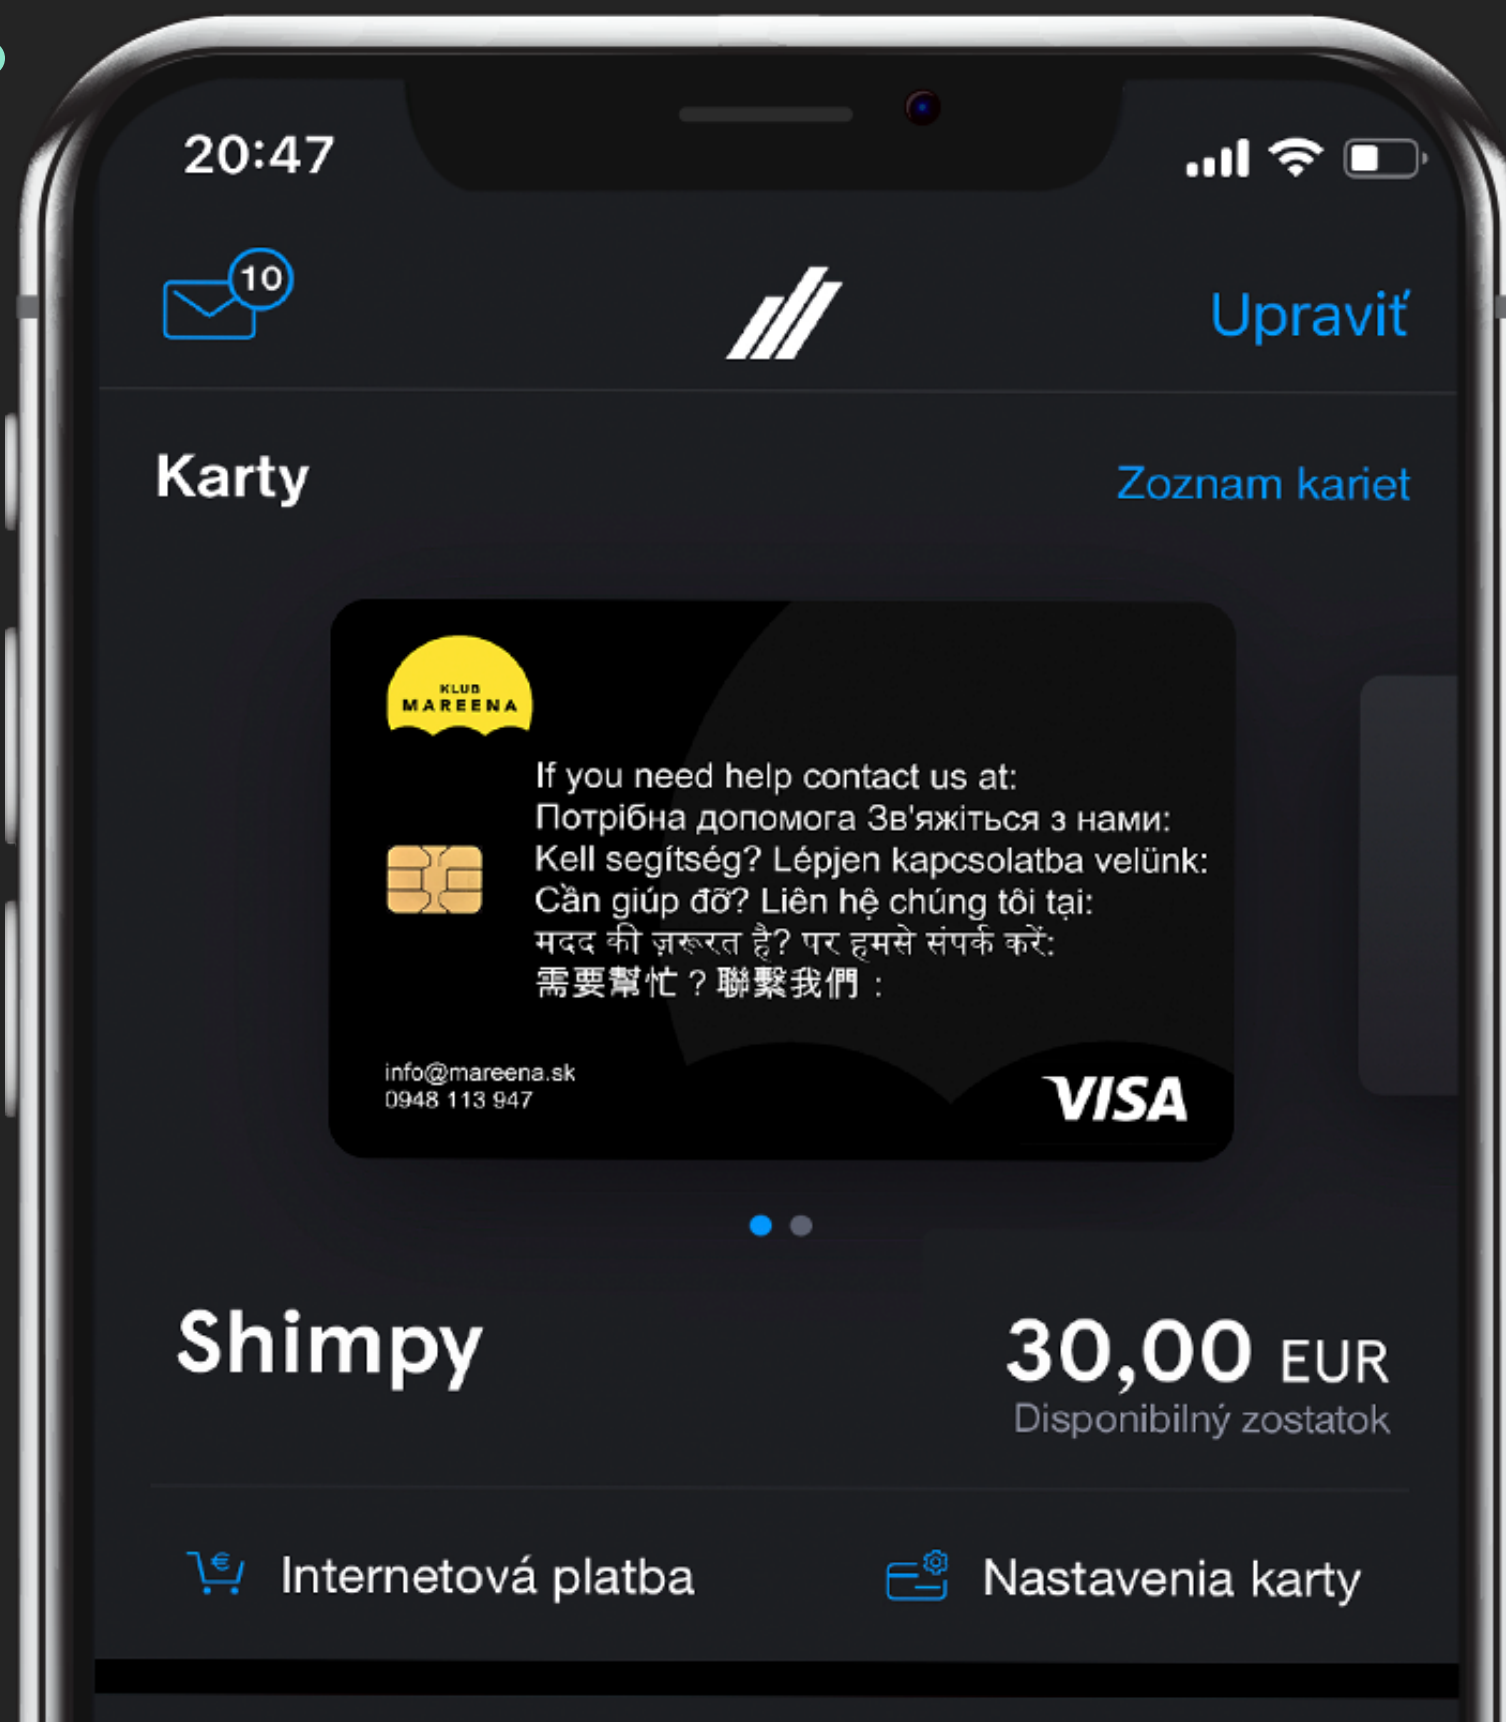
20:47

10

Upraviť

Karty

Zoznam kariet

KLUB MAREENA

If you need help contact us at:
Потрібна допомога Зв'яжіться з нами:
Kell segítség? Lépjen kapcsolatba velünk:
Cần giúp đỡ? Liên hệ chúng tôi tại:
मदद की ज़रूरत है? पर हमसे संपर्क करें:
需要幫忙？聯繫我們：

info@mareena.sk
0948 113 947

VISA

Shimpy

30,00 EUR
Disponibilný zostatok

Internetová platba

Nastavenia karty